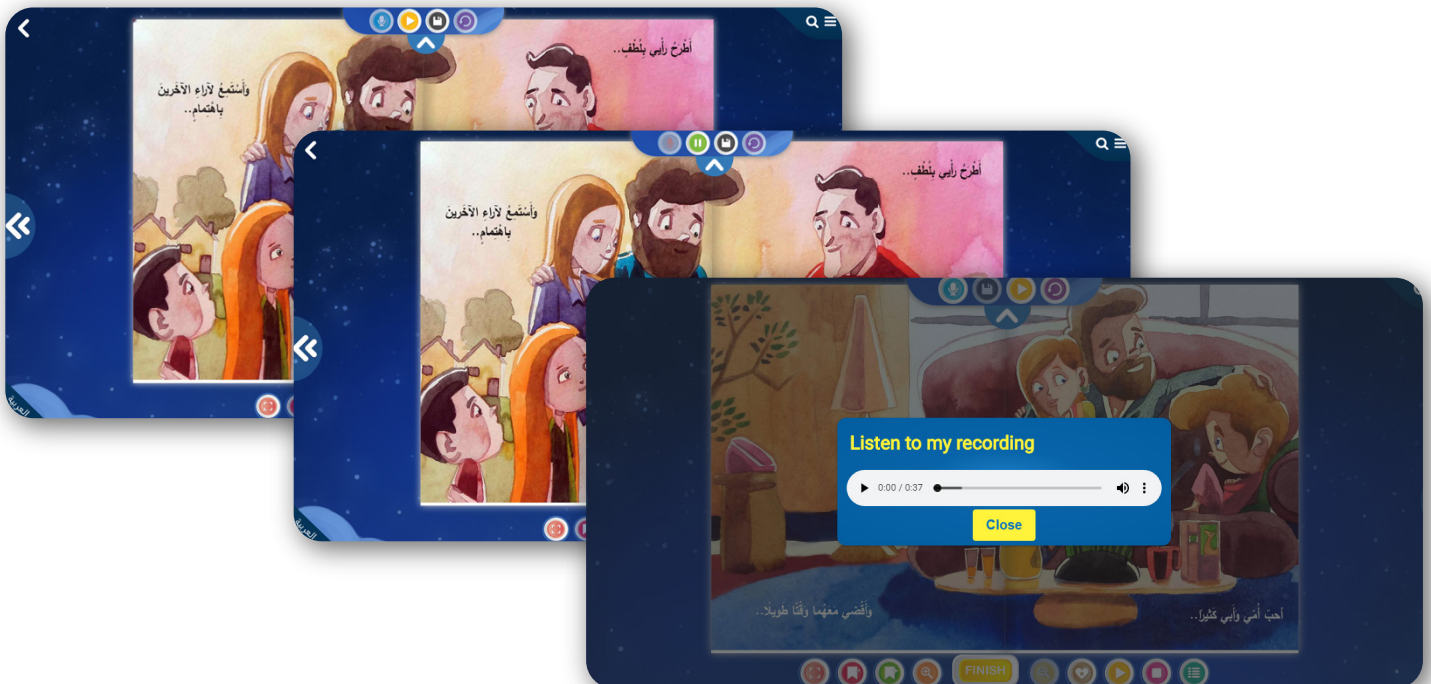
أَطْرَحُ رَأْيِي بِلُطْفٍ..

وَأَسْتَمِعُ لِآرَاءِ الآخَرِينَ بِاهْتِمَامٍ..

العربية

أَطْرَحُ رَأْيِي بِلُطْفٍ..

وَأَسْتَمِعُ لِآرَاءِ الآخَرِينَ بِاهْتِمَامٍ..

العربية

Listen to my recording

0:00 / 0:37

Close

أُحِبُّ أُمِّي وَأَبِي كَثِيرًا..

وَأَقْضِي مَعَهُمَا وَقْتًا طَوِيلًا..

FINISH